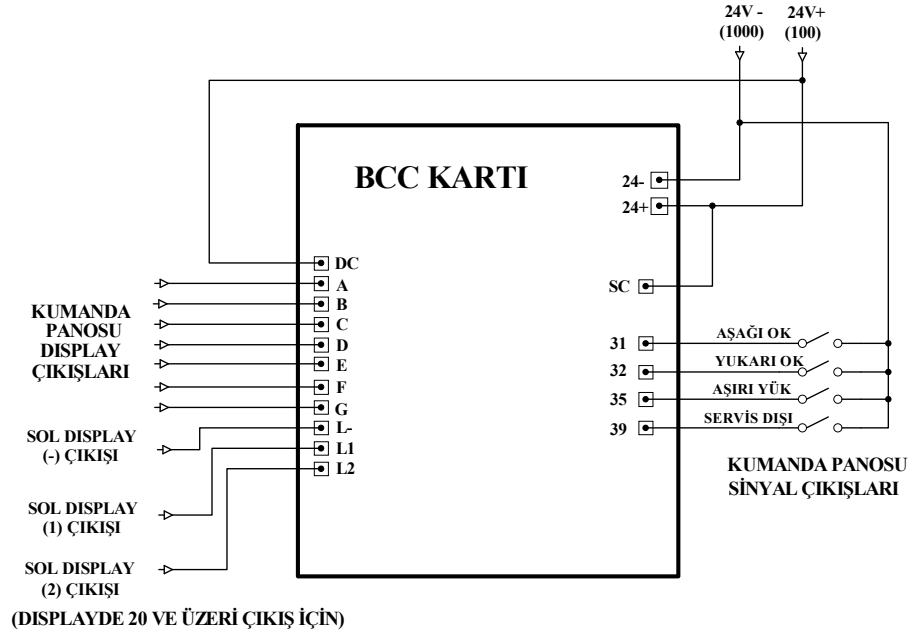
24V -
(1000)

24V+
(100)

BCC KARTI

24-
24+

SC

DC
A
B
C
D
E
F
G
L-
L1
L2

KUMANDA PANOSU DISPLAY ÇIKIŞLARI

SOL DISPLAY (-) ÇIKIŞI

SOL DISPLAY (1) ÇIKIŞI

SOL DISPLAY (2) ÇIKIŞI

31
32
35
39

AŞAĞI OK
YUKARI OK
AŞIRI YÜK
SERViS DIŞI

KUMANDA PANOSU SİNYAL ÇIKIŞLARI

(DISPLAYDE 20 VE ÜZERİ ÇIKIŞ İÇİN)